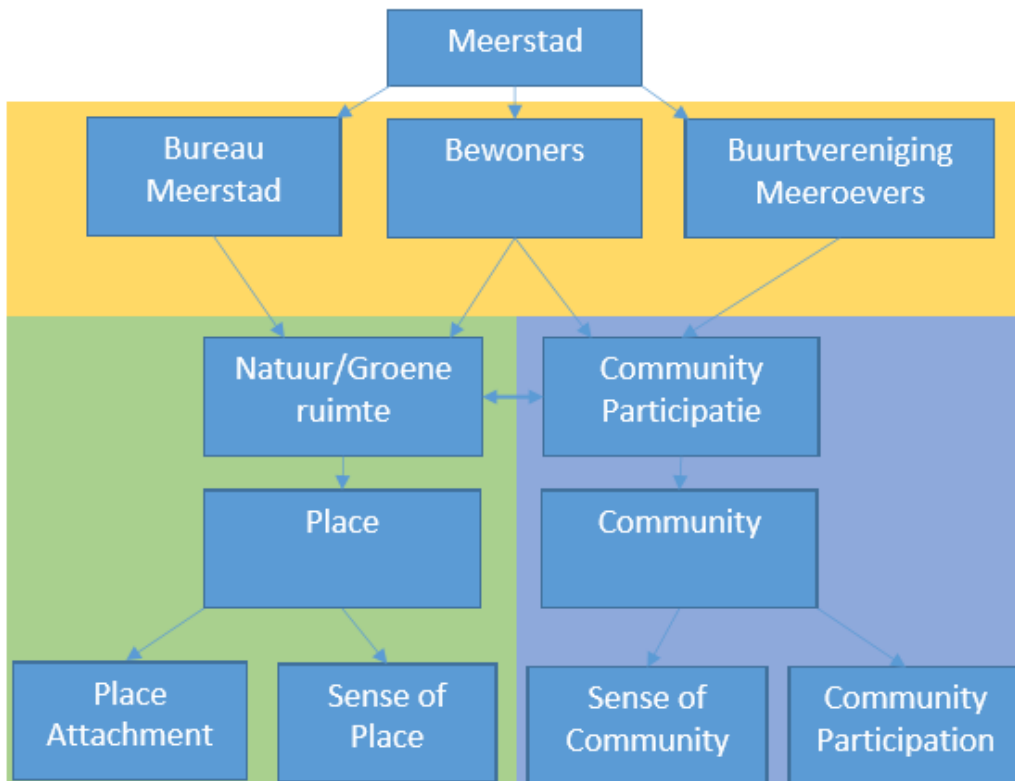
Meerstad

Bureau Meerstad

Bewoners

Buurtvereniging Meeroevers

Natuur/Groene ruimte

Community Participatie

Place

Community

Place Attachment

Sense of Place

Sense of Community

Community Participation